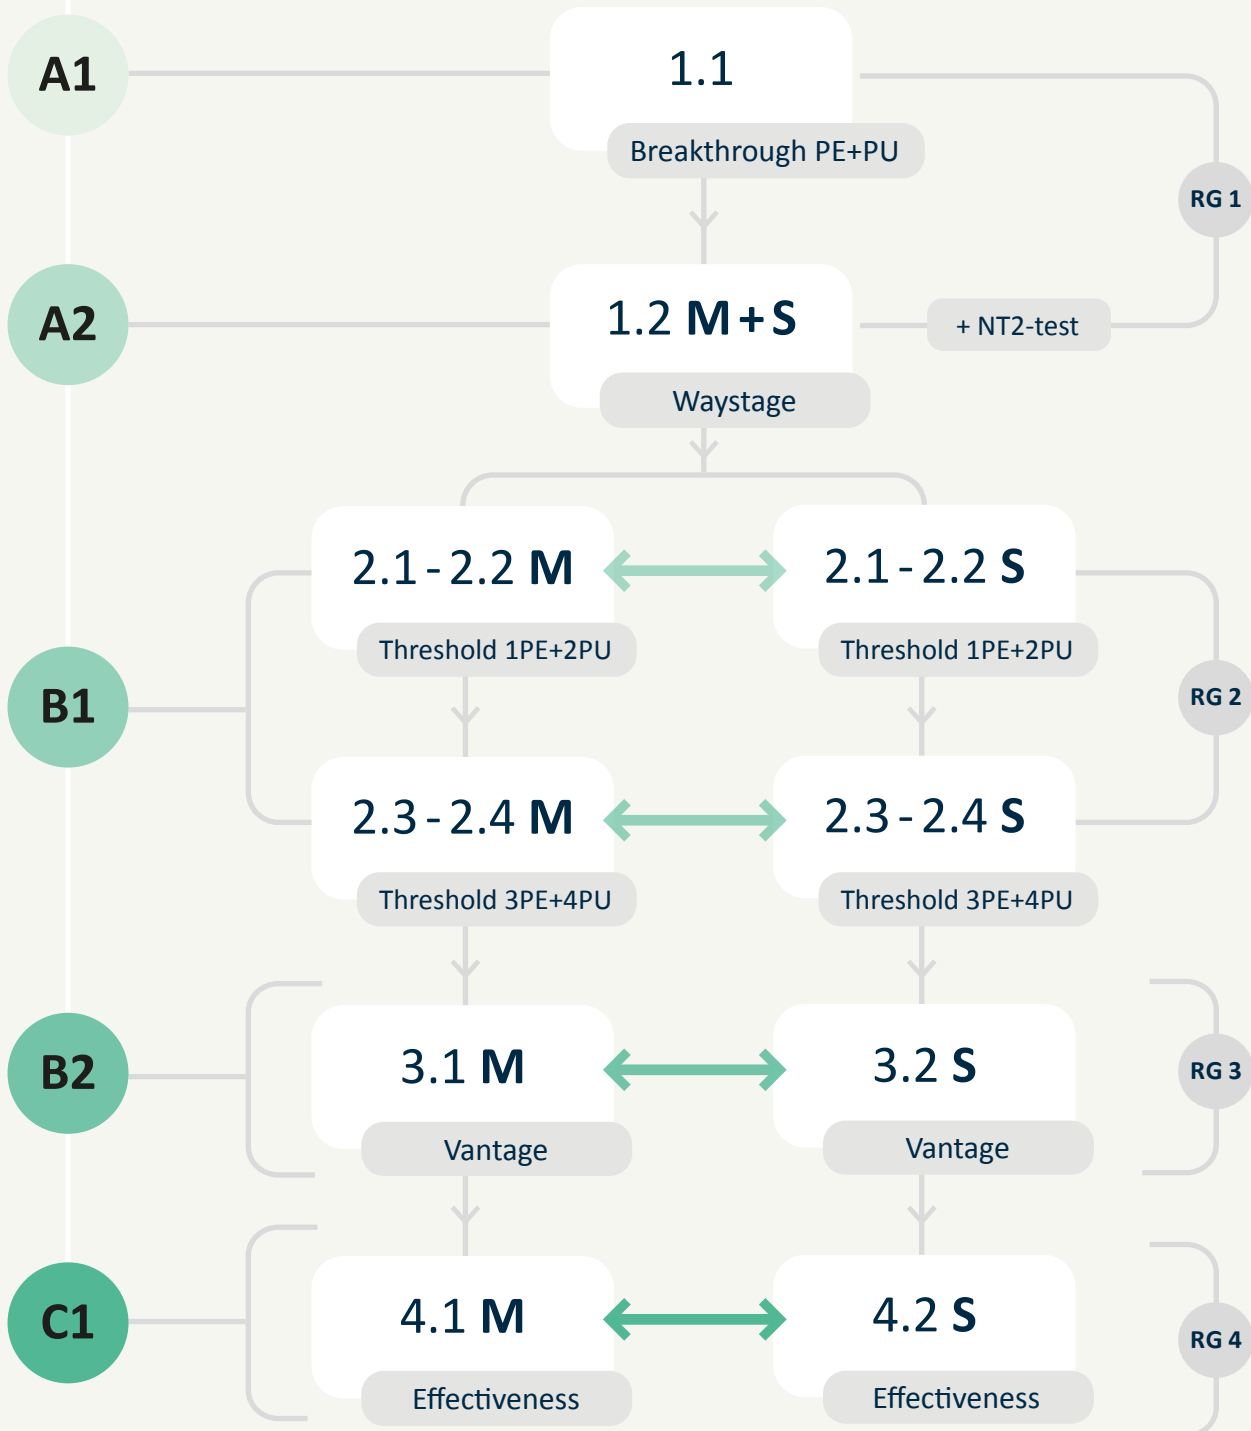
A1

1.1

Breakthrough PE+PU

RG 1

A2

1.2 M + S

+ NT2-test

Waystage

2.1 - 2.2 M

2.1 - 2.2 S

Threshold 1PE+2PU

Threshold 1PE+2PU

B1

RG 2

2.3 - 2.4 M

2.3 - 2.4 S

Threshold 3PE+4PU

Threshold 3PE+4PU

B2

3.1 M

3.2 S

RG 3

Vantage

Vantage

C1

4.1 M

4.2 S

RG 4

Effectiveness

Effectiveness